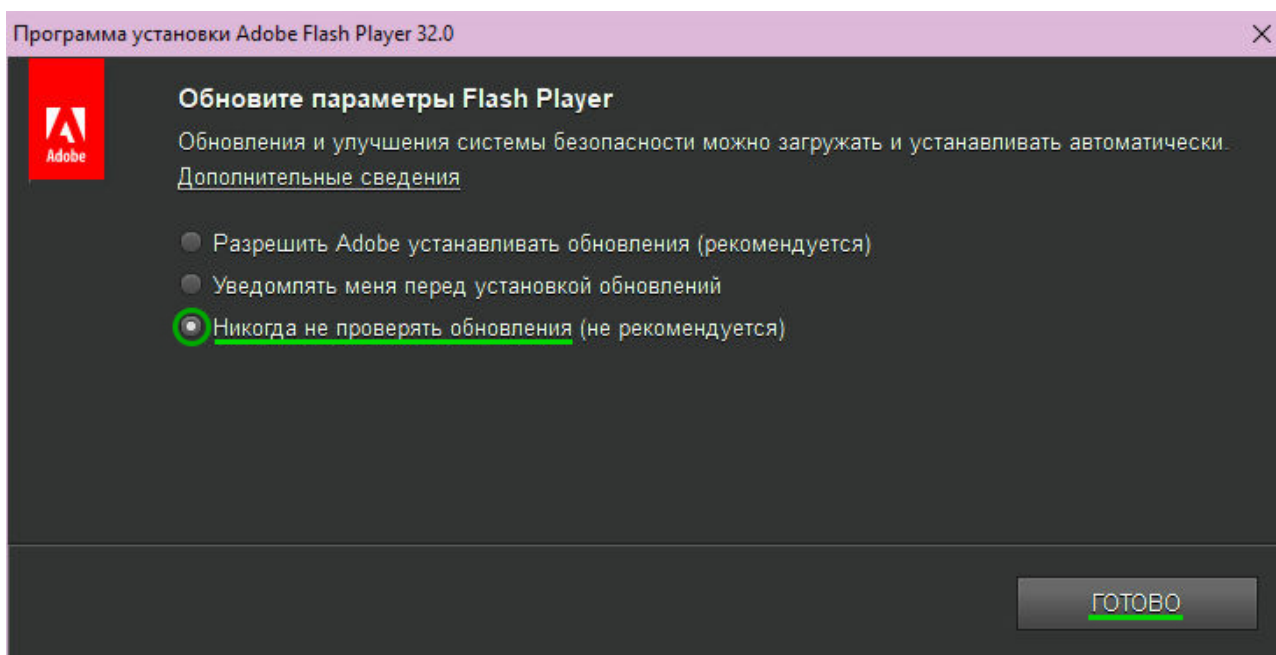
Программа установки Adobe Flash Player 32.0

Adobe

Обновите параметры Flash Player

Обновления и улучшения системы безопасности можно загружать и устанавливать автоматически.

Дополнительные сведения

Разрешить Adobe устанавливать обновления (рекомендуется)

Уведомлять меня перед установкой обновлений

Никогда не проверять обновления (не рекомендуется)

ГОТОВО